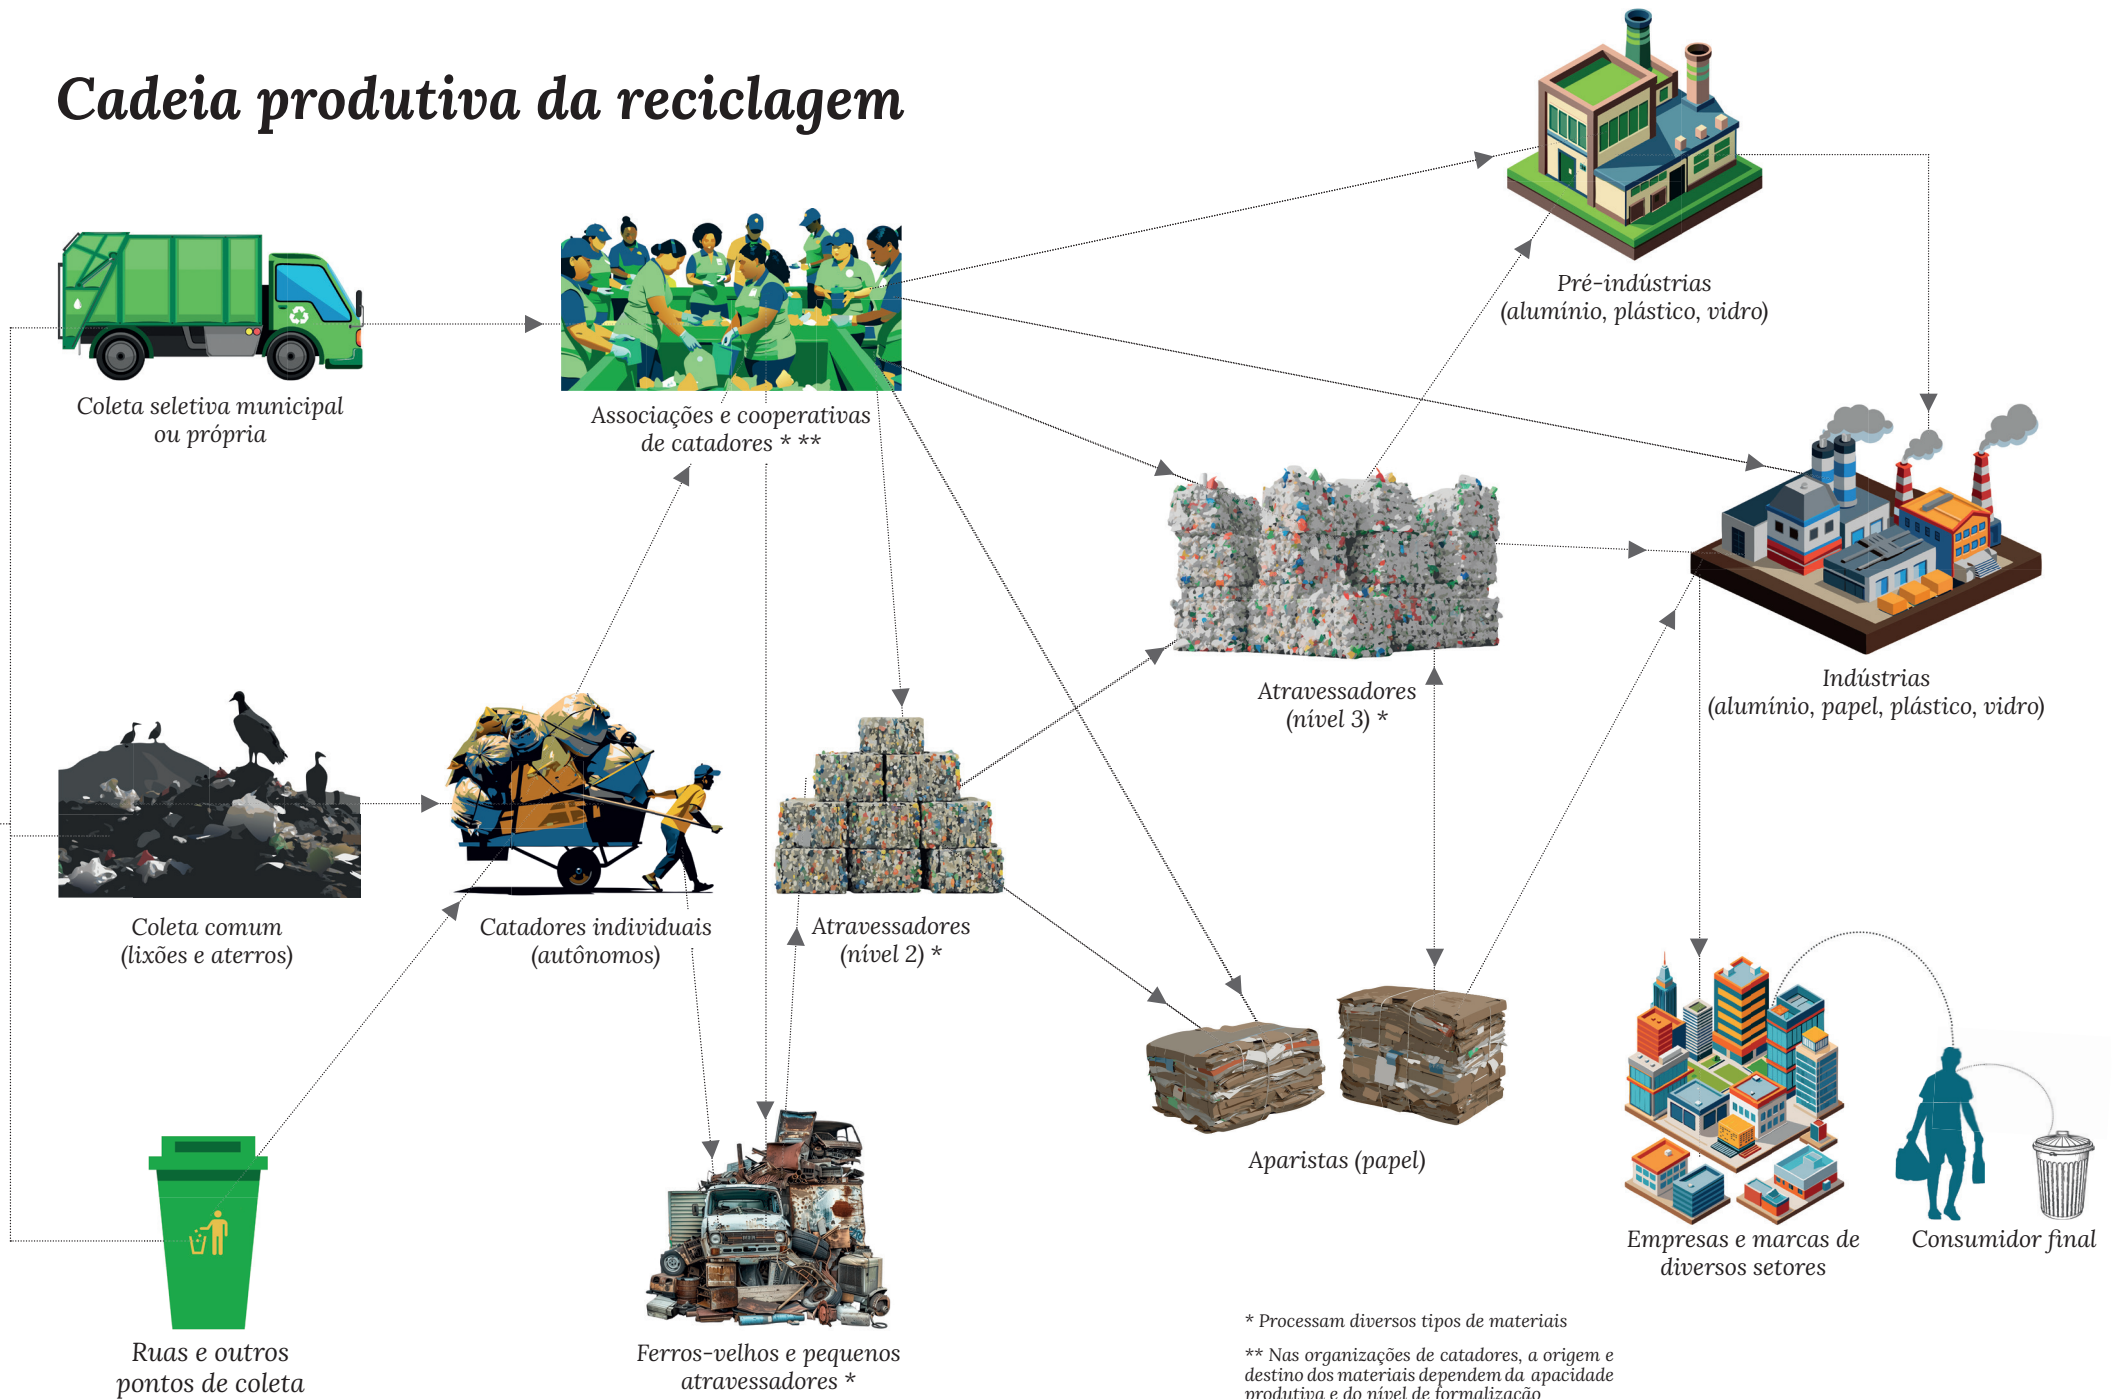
Cadeia produtiva da reciclagem

Coleta seletiva municipal ou própria

Associações e cooperativas de catadores * **

Pré-indústrias (alumínio, plástico, vidro)

Indústrias (alumínio, papel, plástico, vidro)

Atravessadores (nível 3) *

Coleta comum (lixões e aterros)

Catadores individuais (autônomos)

Atravessadores (nível 2) *

Aparistas (papel)

Empresas e marcas de diversos setores

Consumidor final

Ruas e outros pontos de coleta

Ferros-velhos e pequenos atravessadores *

* Processam diversos tipos de materiais

** Nas organizações de catadores, a origem e destino dos materiais dependem da apacidade produtiva e do nível de formalização